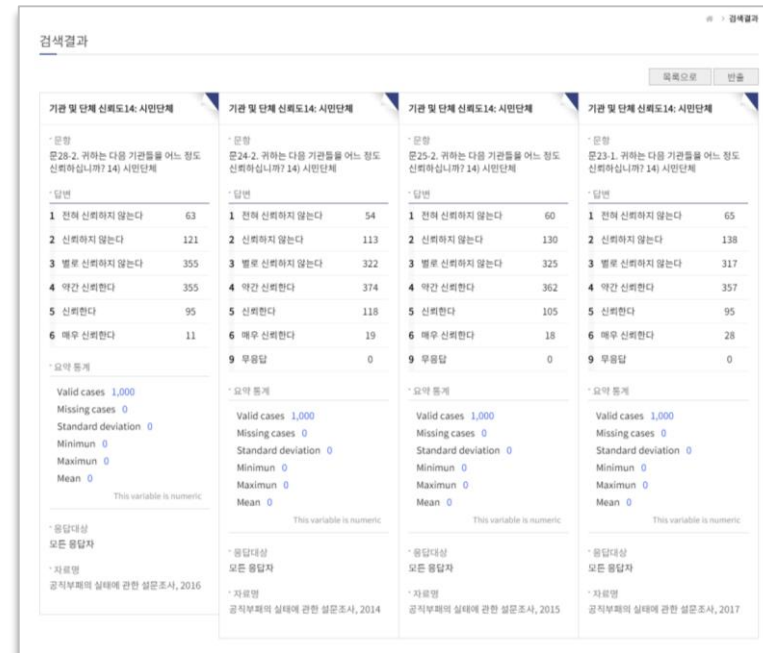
> 검색결과

검색결과

목록으로 | 반출

기관 및 단체 신뢰도14: 시민단체

문항
문28-2. 귀하는 다음 기관들을 어느 정도 신뢰하십니까? 14) 시민단체

답변

| | | |
|---|---|---|
| 1 | 전혀 신뢰하지 않는다 | 63 |
| 2 | 신뢰하지 않는다 | 121 |
| 3 | 별로 신뢰하지 않는다 | 355 |
| 4 | 약간 신뢰한다 | 355 |
| 5 | 신뢰한다 | 95 |
| 6 | 매우 신뢰한다 | 11 |

요약 통계
Valid cases 1,000
Missing cases 0
Standard deviation 0
Minimun 0
Maximun 0
Mean 0
This variable is numeric

응답대상
모든 응답자

자료명
공직부패의 실태에 관한 설문조사, 2016

기관 및 단체 신뢰도14: 시민단체

문항
문24-2. 귀하는 다음 기관들을 어느 정도 신뢰하십니까? 14) 시민단체

답변

| | | |
|---|---|---|
| 1 | 전혀 신뢰하지 않는다 | 54 |
| 2 | 신뢰하지 않는다 | 113 |
| 3 | 별로 신뢰하지 않는다 | 322 |
| 4 | 약간 신뢰한다 | 374 |
| 5 | 신뢰한다 | 118 |
| 6 | 매우 신뢰한다 | 19 |
| 9 | 무응답 | 0 |

요약 통계
Valid cases 1,000
Missing cases 0
Standard deviation 0
Minimun 0
Maximun 0
Mean 0
This variable is numeric

응답대상
모든 응답자

자료명
공직부패의 실태에 관한 설문조사, 2014

기관 및 단체 신뢰도14: 시민단체

문항
문25-2. 귀하는 다음 기관들을 어느 정도 신뢰하십니까? 14) 시민단체

답변

| | | |
|---|---|---|
| 1 | 전혀 신뢰하지 않는다 | 60 |
| 2 | 신뢰하지 않는다 | 130 |
| 3 | 별로 신뢰하지 않는다 | 325 |
| 4 | 약간 신뢰한다 | 362 |
| 5 | 신뢰한다 | 105 |
| 6 | 매우 신뢰한다 | 18 |
| 9 | 무응답 | 0 |

요약 통계
Valid cases 1,000
Missing cases 0
Standard deviation 0
Minimun 0
Maximun 0
Mean 0
This variable is numeric

응답대상
모든 응답자

자료명
공직부패의 실태에 관한 설문조사, 2015

기관 및 단체 신뢰도14: 시민단체

문항
문23-1. 귀하는 다음 기관들을 어느 정도 신뢰하십니까? 14) 시민단체

답변

| | | |
|---|---|---|
| 1 | 전혀 신뢰하지 않는다 | 65 |
| 2 | 신뢰하지 않는다 | 138 |
| 3 | 별로 신뢰하지 않는다 | 317 |
| 4 | 약간 신뢰한다 | 357 |
| 5 | 신뢰한다 | 95 |
| 6 | 매우 신뢰한다 | 28 |
| 9 | 무응답 | 0 |

요약 통계
Valid cases 1,000
Missing cases 0
Standard deviation 0
Minimun 0
Maximun 0
Mean 0
This variable is numeric

응답대상
모든 응답자

자료명
공직부패의 실태에 관한 설문조사, 2017